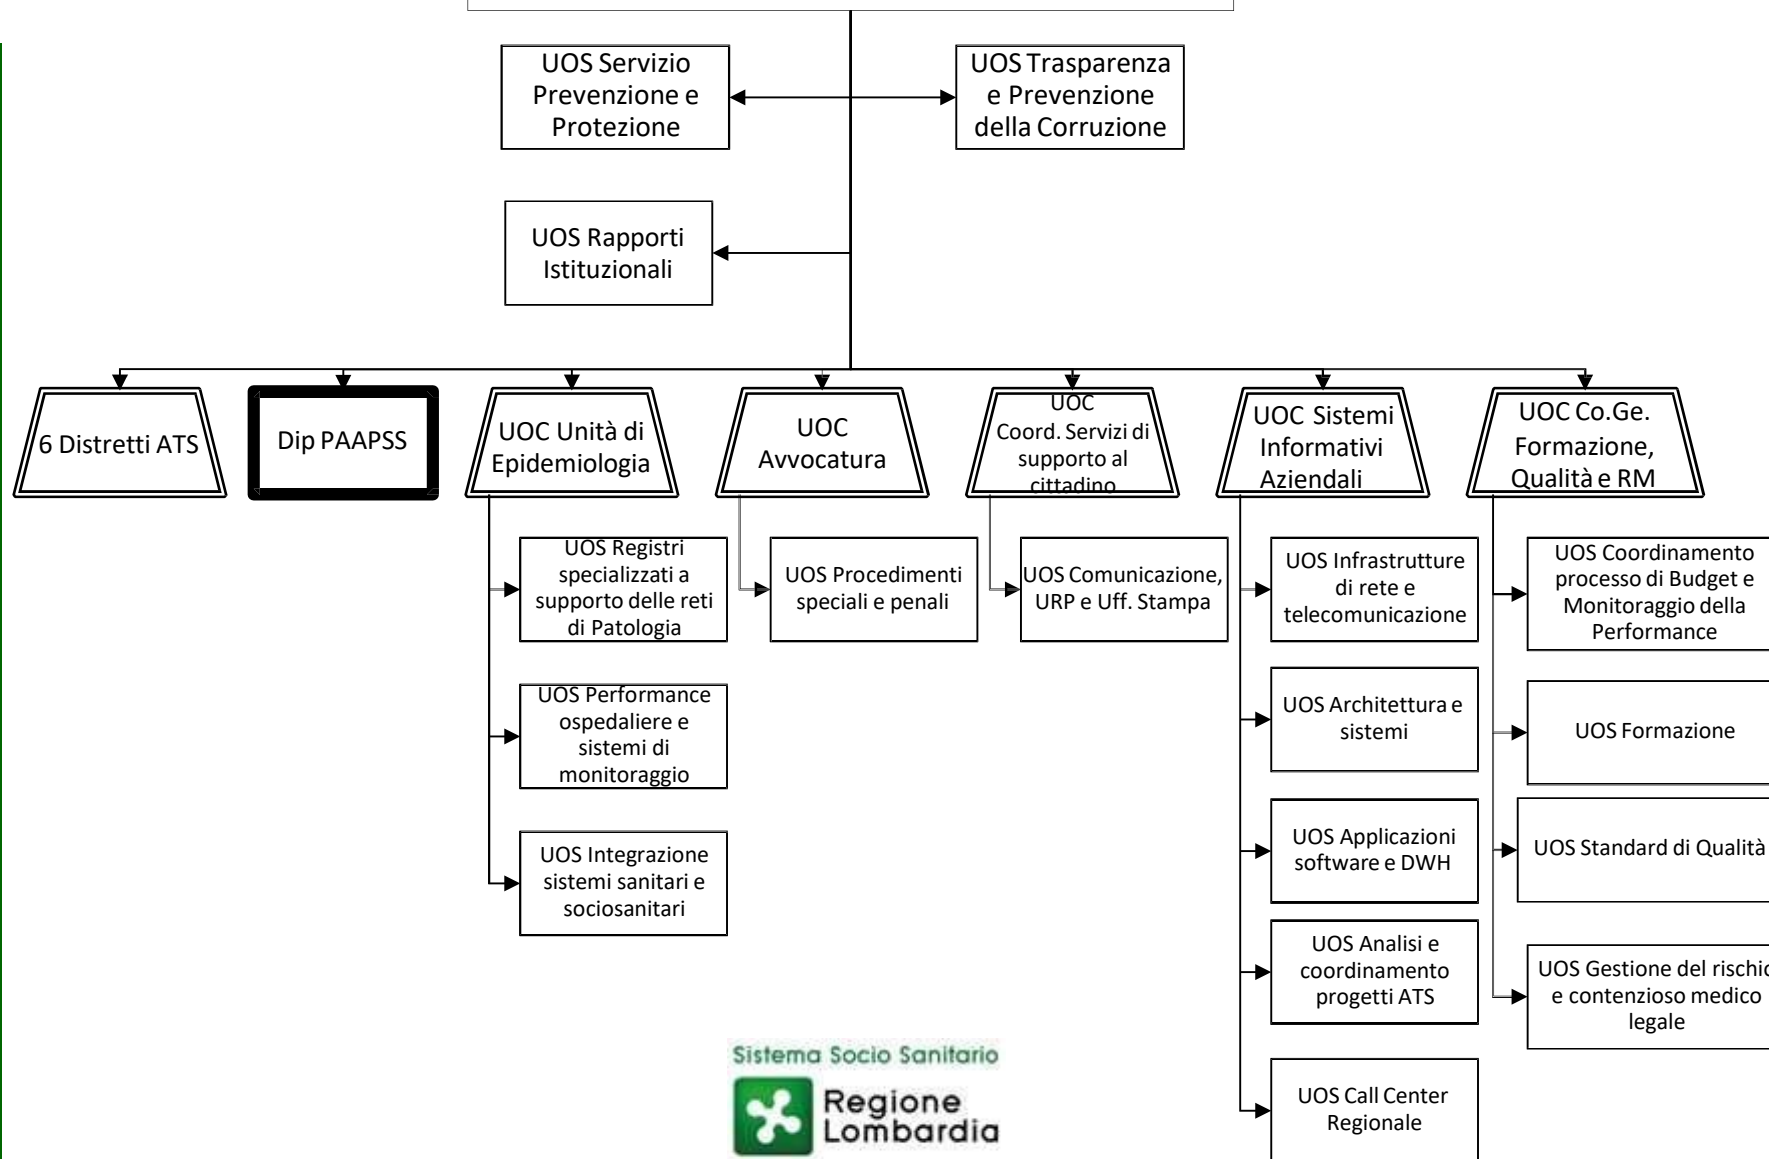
UOS Servizio Prevenzione e Protezione

UOS Trasparenza e Prevenzione della Corruzione

UOS Rapporti Istituzionali

6 Distretti ATS

Dip PAAPSS

UOC Unità di Epidemiologia

UOC Avvocatura

UOC Coord. Servizi di supporto al cittadino

UOC Sistemi Informativi Aziendali

UOC Co.Ge. Formazione, Qualità e RM

UOS Registri specializzati a supporto delle reti di Patologia

UOS Performance ospedaliere e sistemi di monitoraggio

UOS Integrazione sistemi sanitari e sociosanitari

UOS Procedimenti speciali e penali

UOS Comunicazione, URP e Uff. Stampa

UOS Infrastrutture di rete e telecomunicazione

UOS Architettura e sistemi

UOS Applicazioni software e DWH

UOS Analisi e coordinamento progetti ATS

UOS Call Center Regionale

UOS Coordinamento processo di Budget e Monitoraggio della Performance

UOS Formazione

UOS Standard di Qualità

UOS Gestione del rischio e contenzioso medico legale

Sistema Socio Sanitario

Regione Lombardia